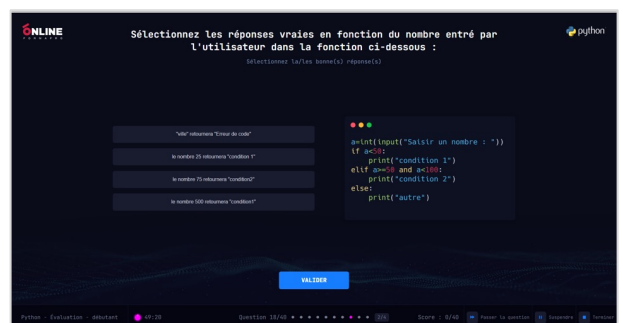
ONLINE FORMATIONS

Sélectionnez les réponses vraies en fonction du nombre entré par l'utilisateur dans la fonction ci-dessous :

Sélectionnez la/les bonne(s) réponse(s)

python

"ville" retournera "Erreur de code"

le nombre 25 retournera "condition 1"

le nombre 75 retournera "condition2"

le nombre 500 retournera "condition1"

a=int(input("Saisir un nombre : "))
if a<50:
    print("condition 1")
elif a>=50 and a<100:
    print("condition 2")
else:
    print("autre")

VALIDER

Python - Évaluation - débutant 49:20 Question 18/40 2/4 Score : 0/40 Passer la question Suspendre Terminer